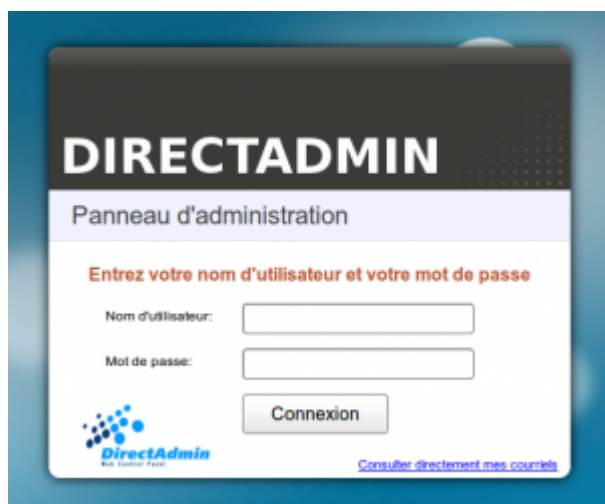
DIRECTADMIN

Panneau d'administration

Entrez votre nom d'utilisateur et votre mot de passe

Nom d'utilisateur:

Mot de passe:

Connexion

DirectAdmin
Web Control Panel

Consulter directement mes courriels